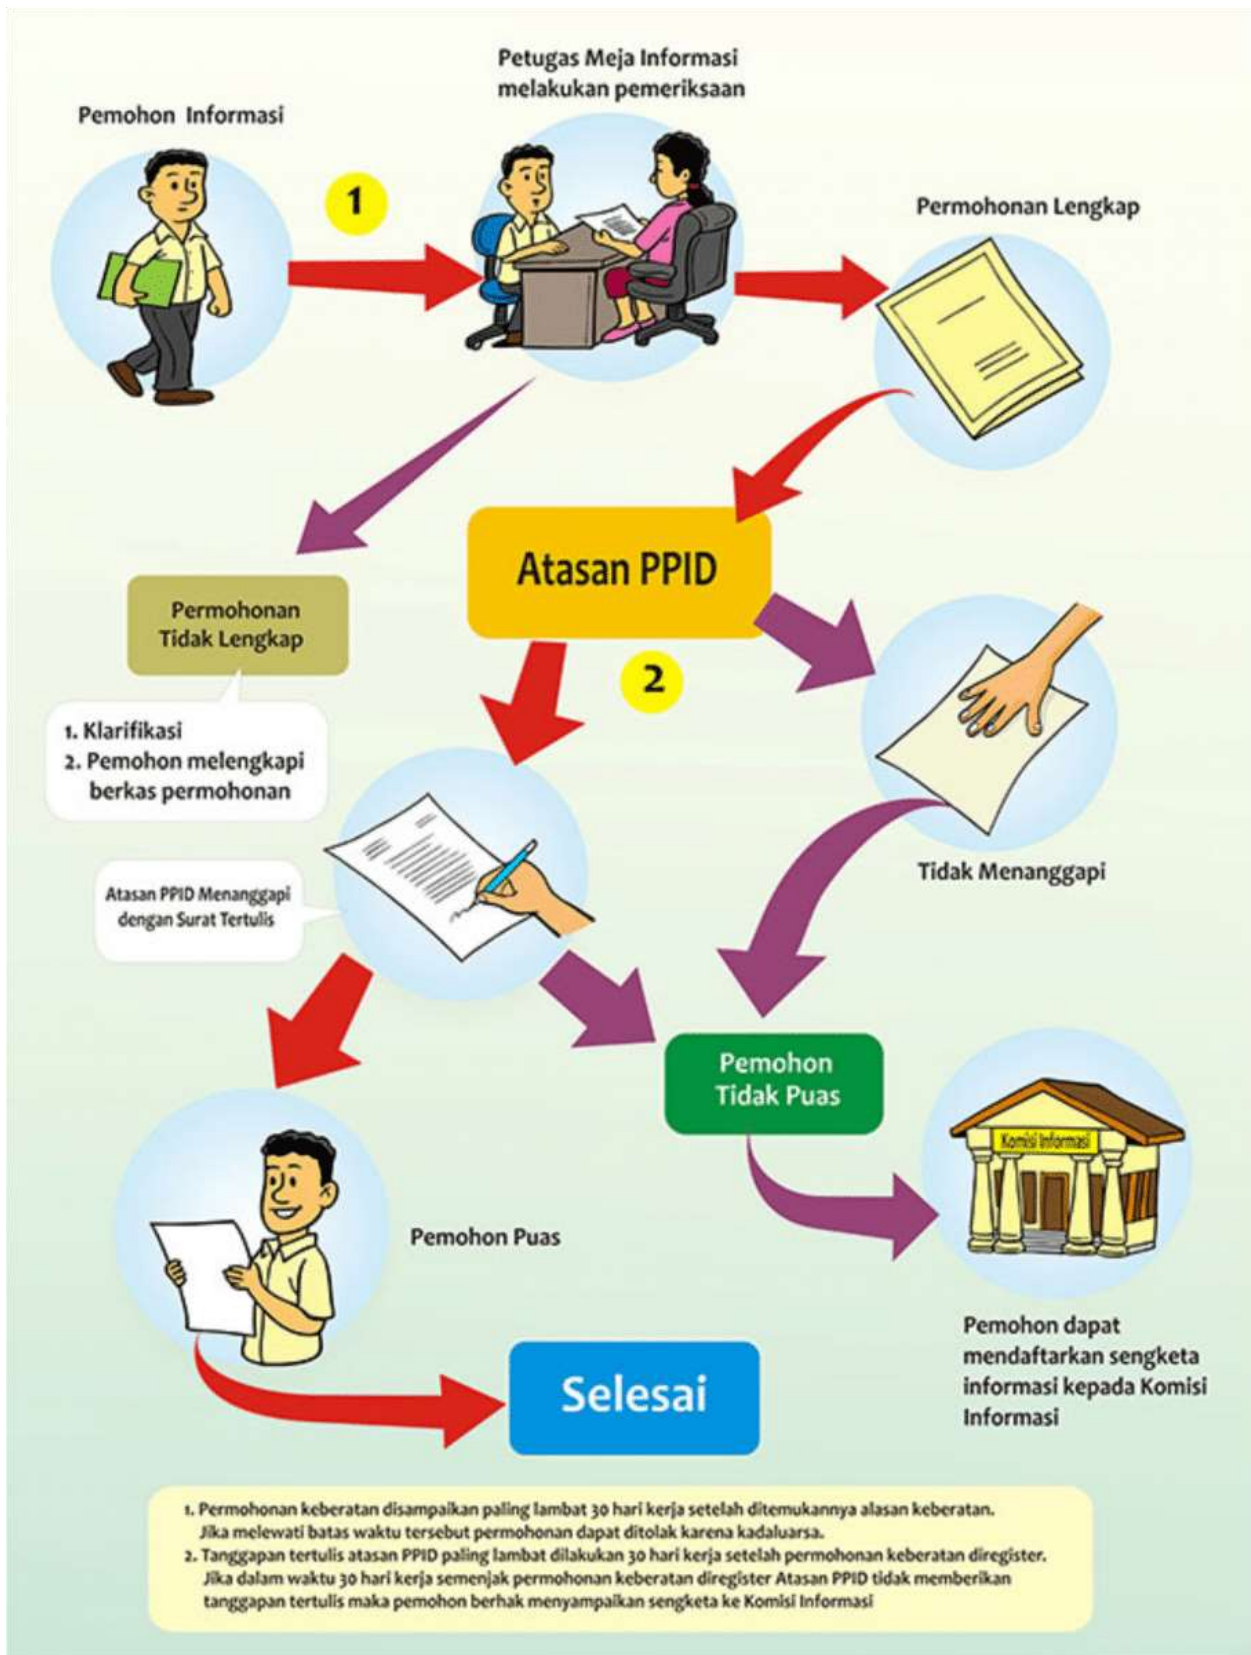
Pemohon Informasi

Petugas Meja Informasi melakukan pemeriksaan

1

Permohonan Lengkap

Atasan PPID

Permohonan Tidak Lengkap

1. Klarifikasi
2. Pemohon melengkapi berkas permohonan

2

Atasan PPID Menanggapi dengan Surat Tertulis

Tidak Menanggapi

Pemohon Tidak Puas

Komisi Informasi

Pemohon Puas

Pemohon dapat mendaftarkan sengketa informasi kepada Komisi Informasi

Selesai

1. Permohonan keberatan disampaikan paling lambat 30 hari kerja setelah ditemukannya alasan keberatan. Jika melewati batas waktu tersebut permohonan dapat ditolak karena kadaluarsa.
2. Tanggapan tertulis atasan PPID paling lambat dilakukan 30 hari kerja setelah permohonan keberatan diregister. Jika dalam waktu 30 hari kerja semenjak permohonan keberatan diregister Atasan PPID tidak memberikan tanggapan tertulis maka pemohon berhak menyampaikan sengketa ke Komisi Informasi